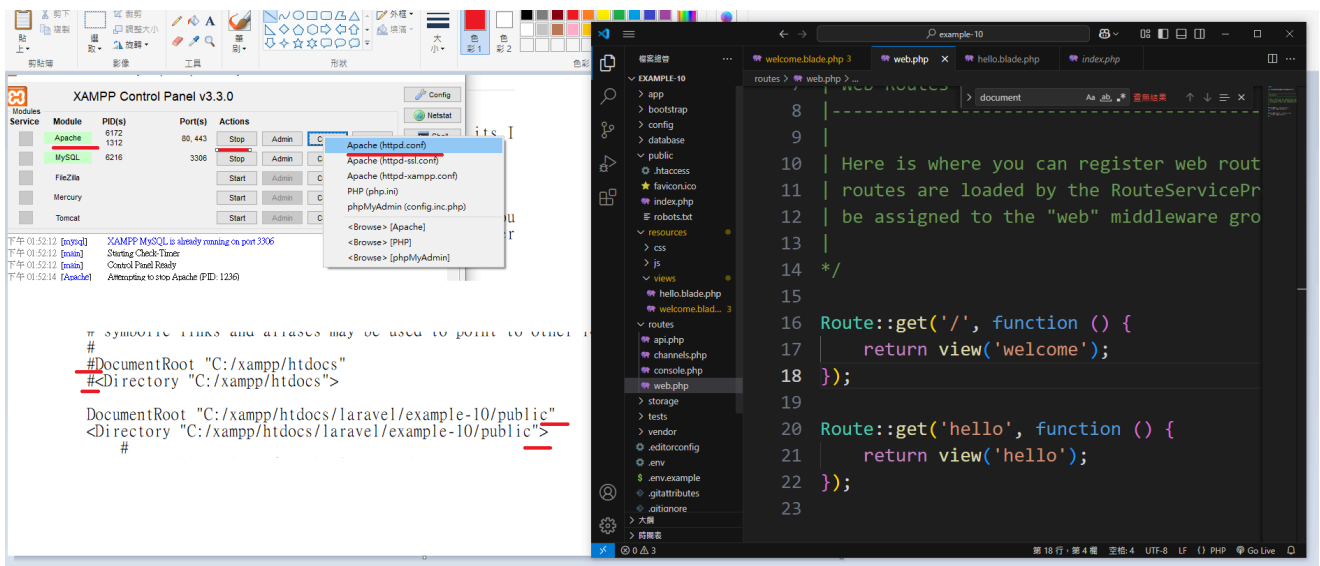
貼上 剪下 複製 選取 裁剪 調整大小 旋轉 剪貼簿 影像 工具 筆刷 外框 填滿 形狀 大小 色彩 1 色彩 2 色彩

XAMPP Control Panel v3.3.0

Modules
Service Module PID(s) Port(s) Actions
Apache 6172 1312 80, 443 Stop Admin
MySQL 6216 3306 Stop Admin
FileZilla Start Admin
Mercury Start Admin
Tomcat Start Admin

Config
Netstat

Apache (httpd.conf)
Apache (httpd-ssl.conf)
Apache (httpd-xampp.conf)
PHP (php.ini)
phpMyAdmin (config.inc.php)
<Browse> [Apache]
<Browse> [PHP]
<Browse> [phpMyAdmin]

下午 01:52:12 [mysql] XAMPP MySQL is already running on port 3306
下午 01:52:12 [main] Starting Check-Timer
下午 01:52:12 [main] Control Panel Ready
下午 01:52:14 [Apache] Attempting to stop Apache (PID: 1236)

# symbolic links and aliases may be used to point to other l
#
#DocumentRoot "C:/xampp/htdocs"
#<Directory "C:/xampp/htdocs">

DocumentRoot "C:/xampp/htdocs/laravel/example-10/public"
<Directory "C:/xampp/htdocs/laravel/example-10/public">
#

example-10

檔案總管
EXAMPLE-10
app
bootstrap
config
database
public
.htaccess
favicon.ico
index.php
robots.txt
resources
css
js
views
hello.blade.php
welcome.blad... 3
routes
api.php
channels.php
console.php
web.php
storage
tests
vendor
.editorconfig
.env
.env.example
.gitattributes
.gitignore
大綱
時間表

welcome.blade.php 3 web.php hello.blade.php index.php
routes > web.php > ...

document Aa ab 沒有結果

8 | Web Routes
| ---------------------------------------------------------
9 |
10 | Here is where you can register web rout
11 | routes are loaded by the RouteServicePr
12 | be assigned to the "web" middleware gro
13 |
14 */
15
16 Route::get('/', function () {
17 return view('welcome');
18 });
19
20 Route::get('hello', function () {
21 return view('hello');
22 });
23

⊗ 0 ⚠ 3 第 18 行，第 4 欄 空格: 4 UTF-8 LF {} PHP Go Live